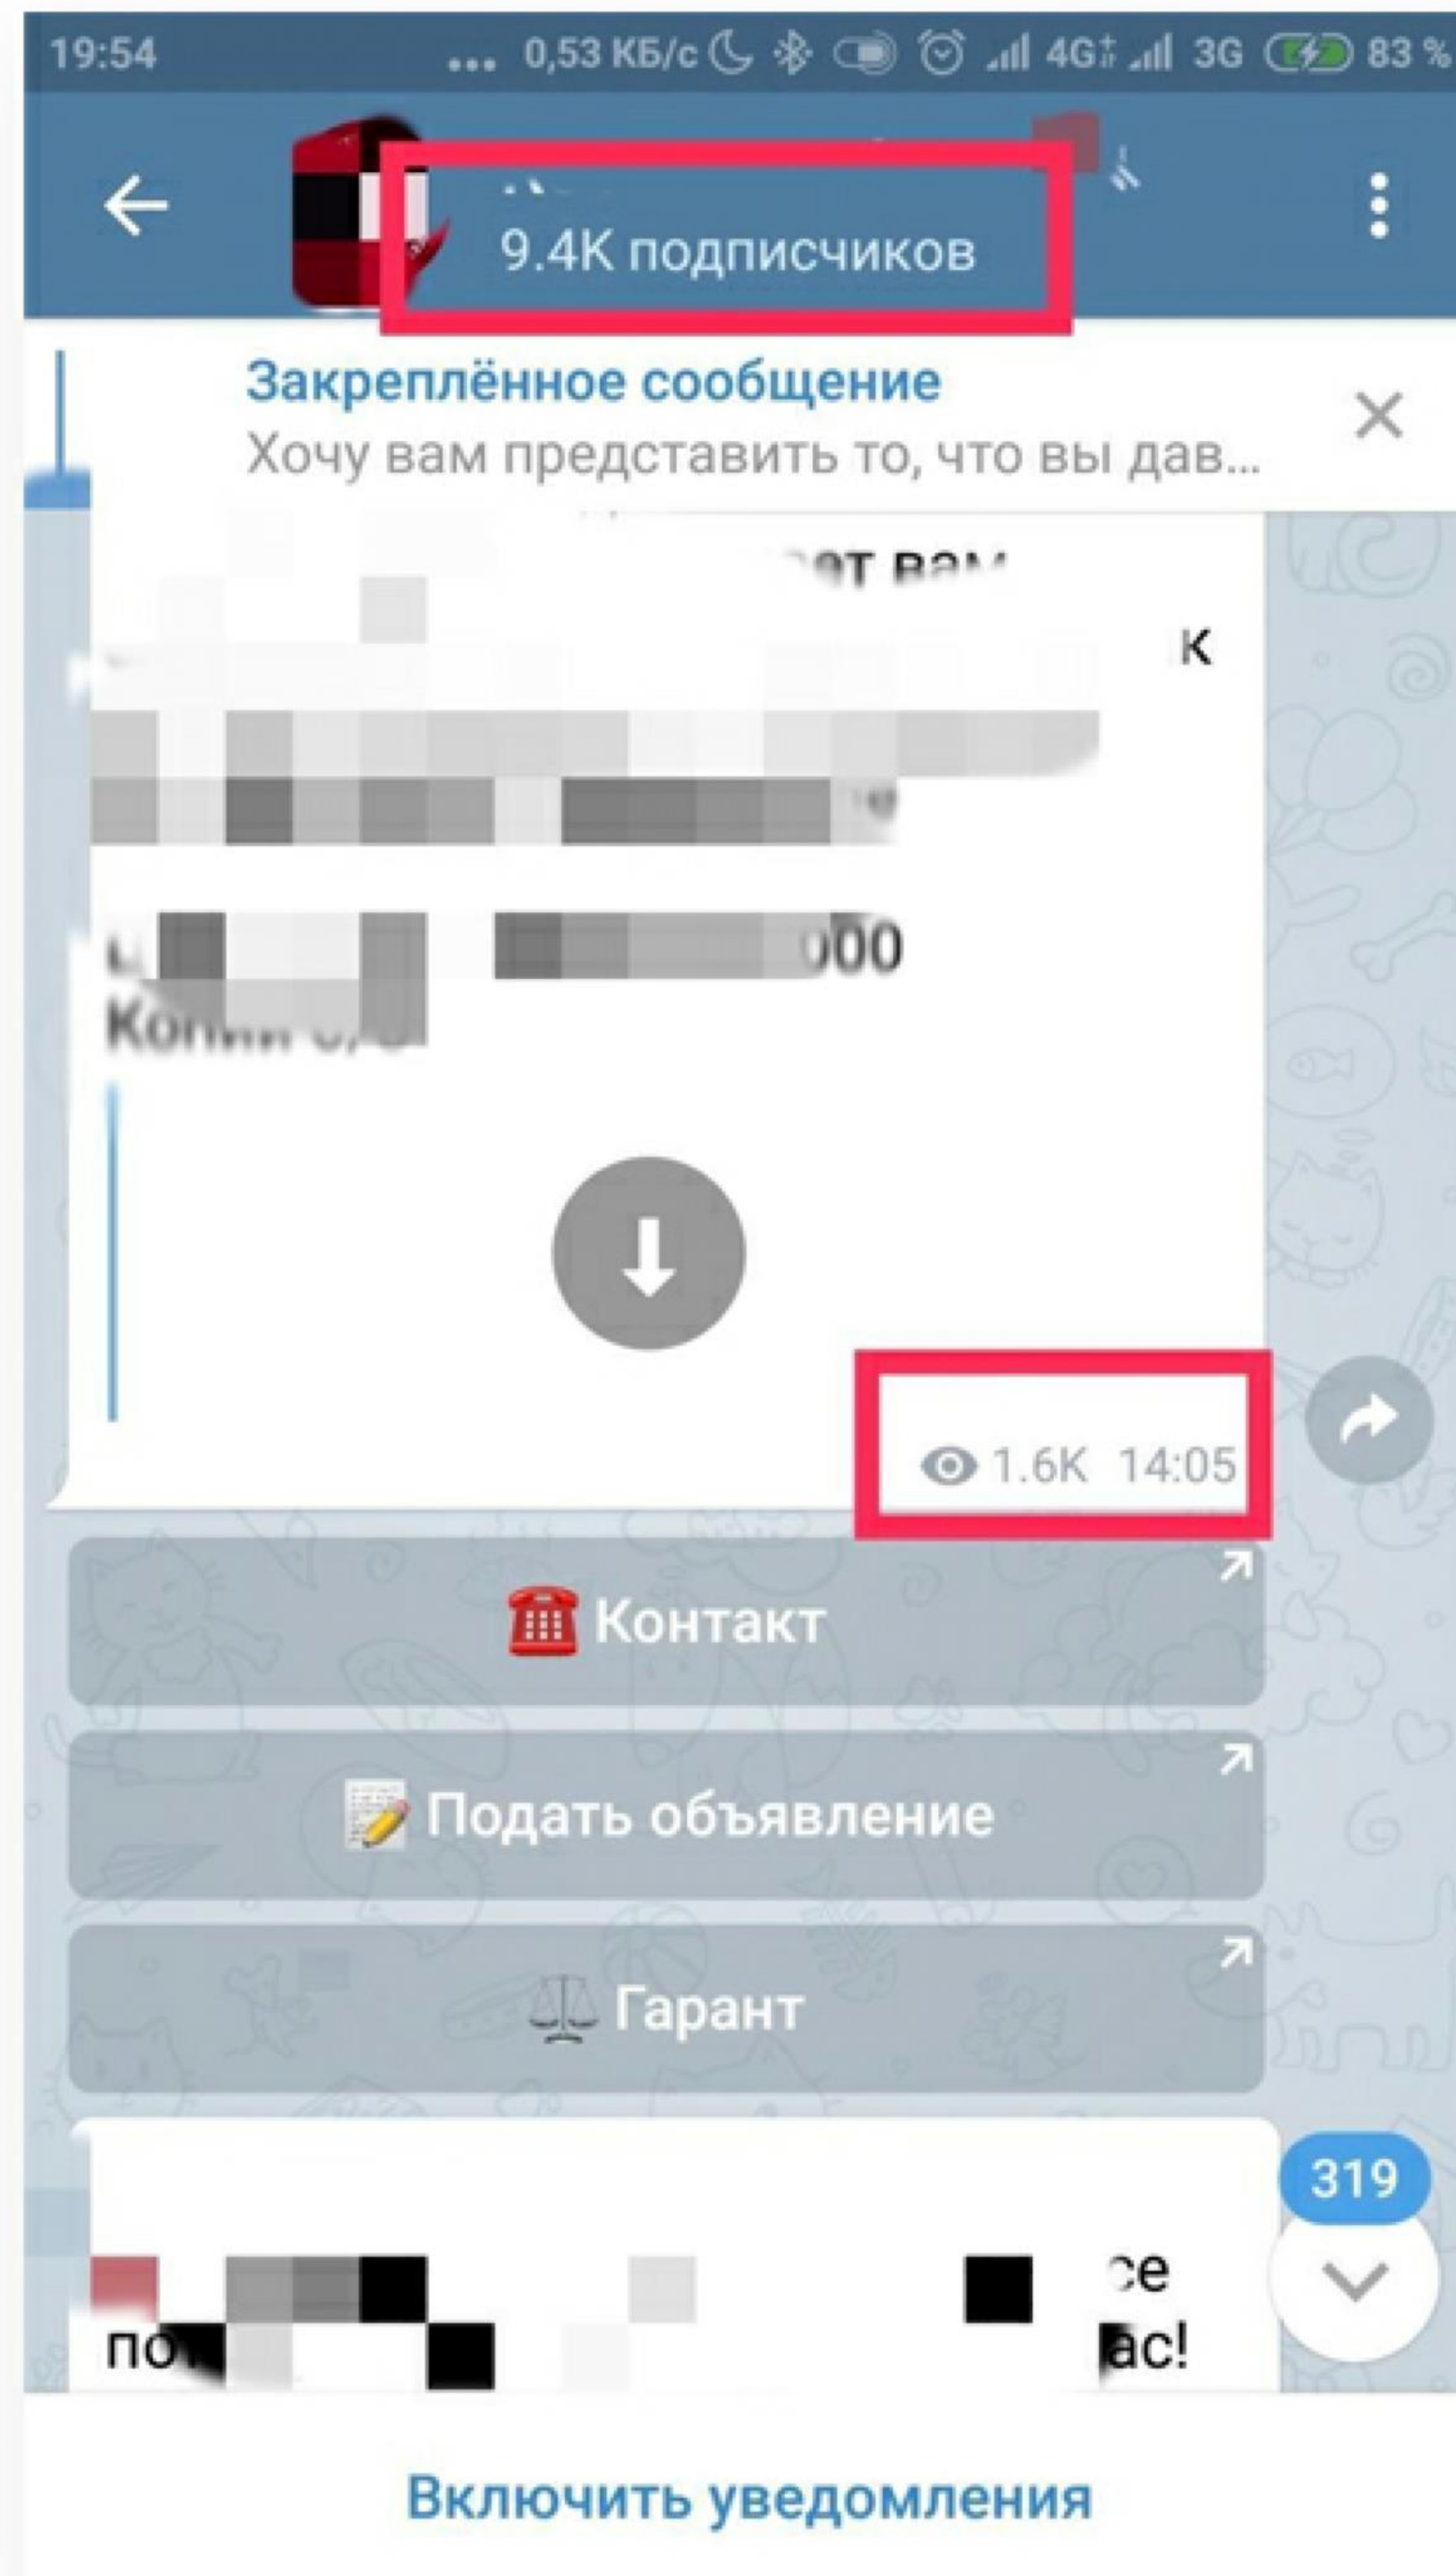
19:54 ... 0,53 КБ/с 4G 3G 83 %

9.4K подписчиков

Закреплённое сообщение
Хочу вам представить то, что вы дав...

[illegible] ет вам
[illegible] к
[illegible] 000
Копии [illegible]

1.6K 14:05

Контакт

Подать объявление

Гарант

319

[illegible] се
по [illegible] ас!

Включить уведомления